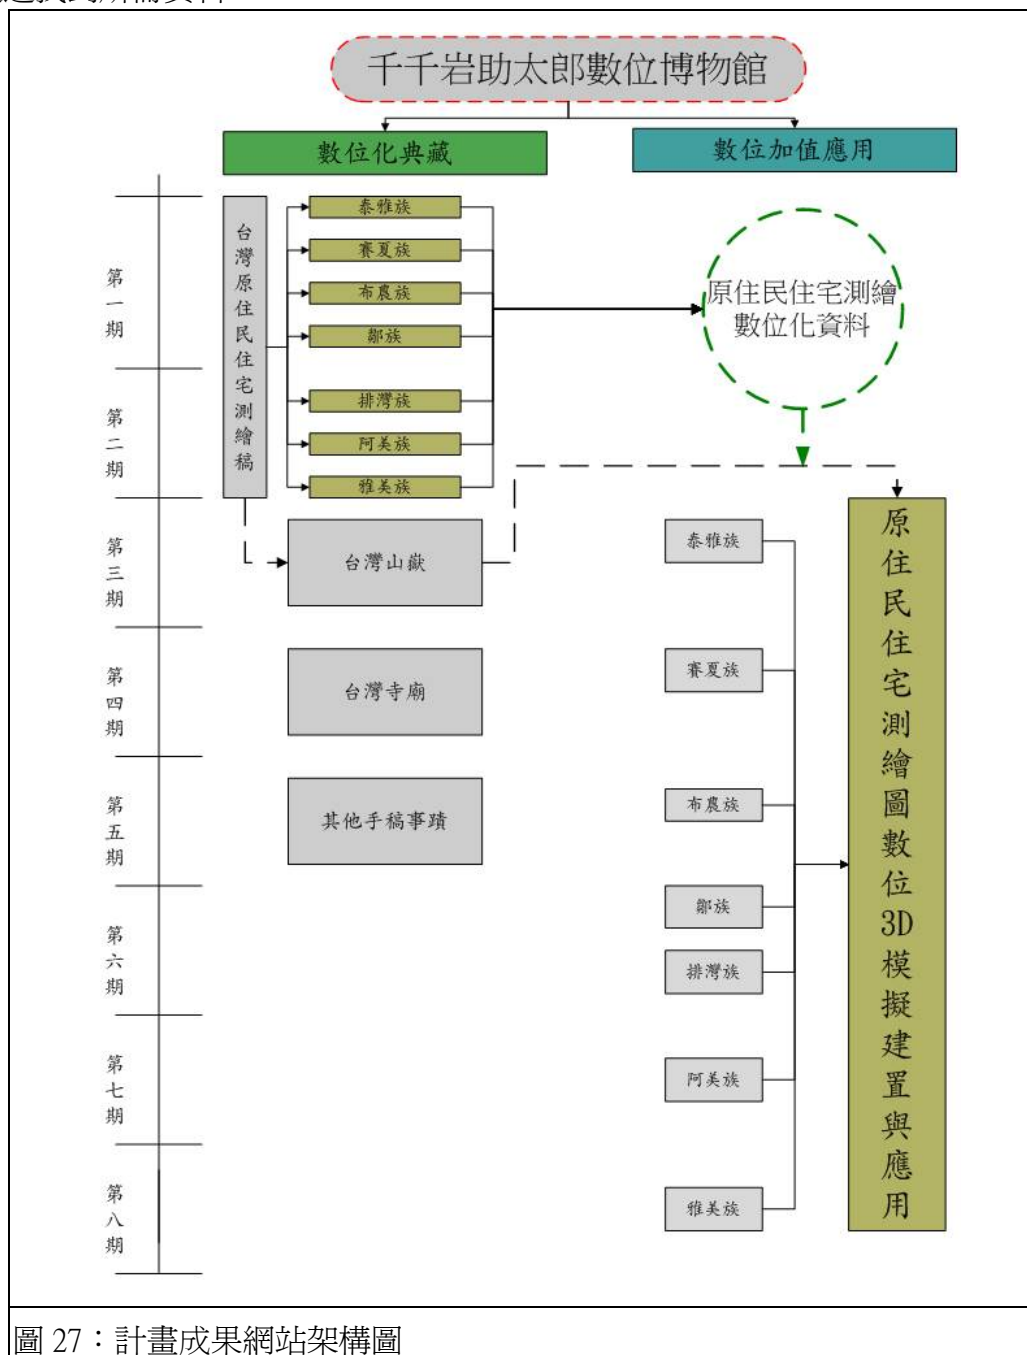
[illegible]

千千岩助太郎數位博物館

數位化典藏

數位加值應用

第一期

第二期

第三期

第四期

第五期

第六期

第七期

第八期

台灣原住民住宅測繪稿

泰雅族

賽夏族

布農族

鄒族

排灣族

阿美族

雅美族

原住民住宅測繪數位化資料

台灣山嶽

台灣寺廟

其他手稿事蹟

泰雅族

賽夏族

布農族

鄒族

排灣族

阿美族

雅美族

原住民住宅測繪圖數位3D模擬建置與應用

圖 27：計畫成果網站架構圖